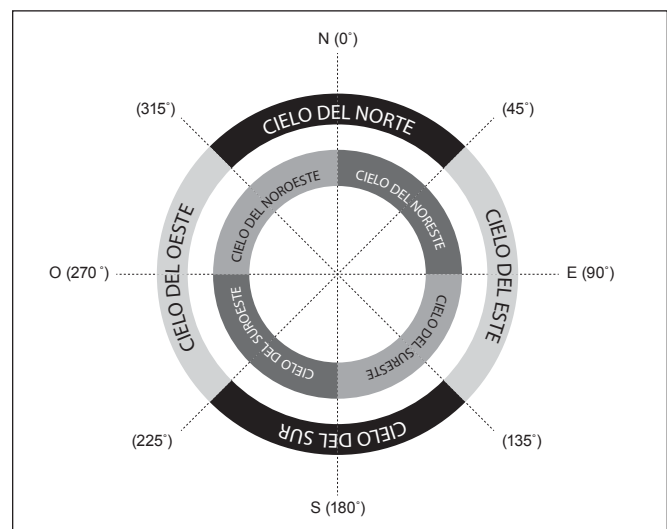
N (0˚)

(315˚)

(45˚)

CIELO DEL NORTE

CIELO DEL NOROESTE

CIELO DEL NORESTE

CIELO DEL OESTE

CIELO DEL ESTE

O (270 ˚)

E (90˚)

CIELO DEL SUROESTE

CIELO DEL SURESTE

CIELO DEL SUR

(225˚)

(135˚)

S (180˚)